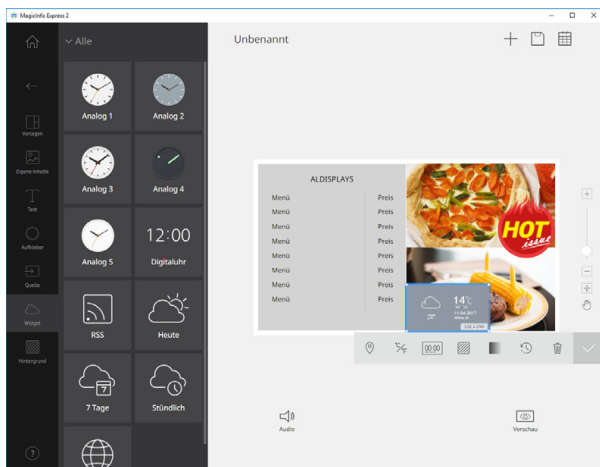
MagicInfo Express 2

Vorlagen

Eigene Inhalte

Text

Aufkleber

Quelle

Widget

Hintergrund

?

Alle

Analog 1

Analog 2

Analog 3

Analog 4

Analog 5

12:00

Digitaluhr

RSS

Heute

7 Tage

Stündlich

Unbenannt

ALDISPLAYS

| Menü | Preis |
|---|---|
| Menü | Preis |
| Menü | Preis |
| Menü | Preis |
| Menü | Preis |
| Menü | Preis |
| Menü | Preis |
| Menü | Preis |

HOT

14°C

11.08.2017

550 x 290

00:00

Audio

Vorschau